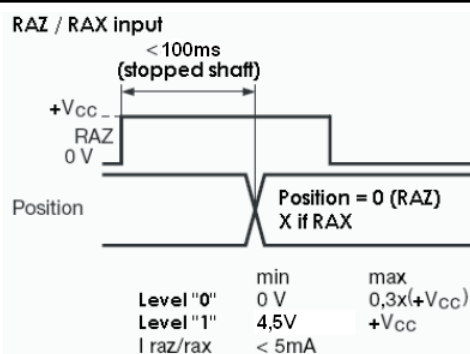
RAZ / RAX input

< 100ms
(stopped shaft)

+Vcc
RAZ
0 V

Position

Position = 0 (RAZ)
X if RAX

| | min | max |
|---|---|---|
| Level "0" | 0 V | 0,3x(+Vcc) |
| Level "1" | 4,5V | +Vcc |
| I raz/rax | < 5mA | |